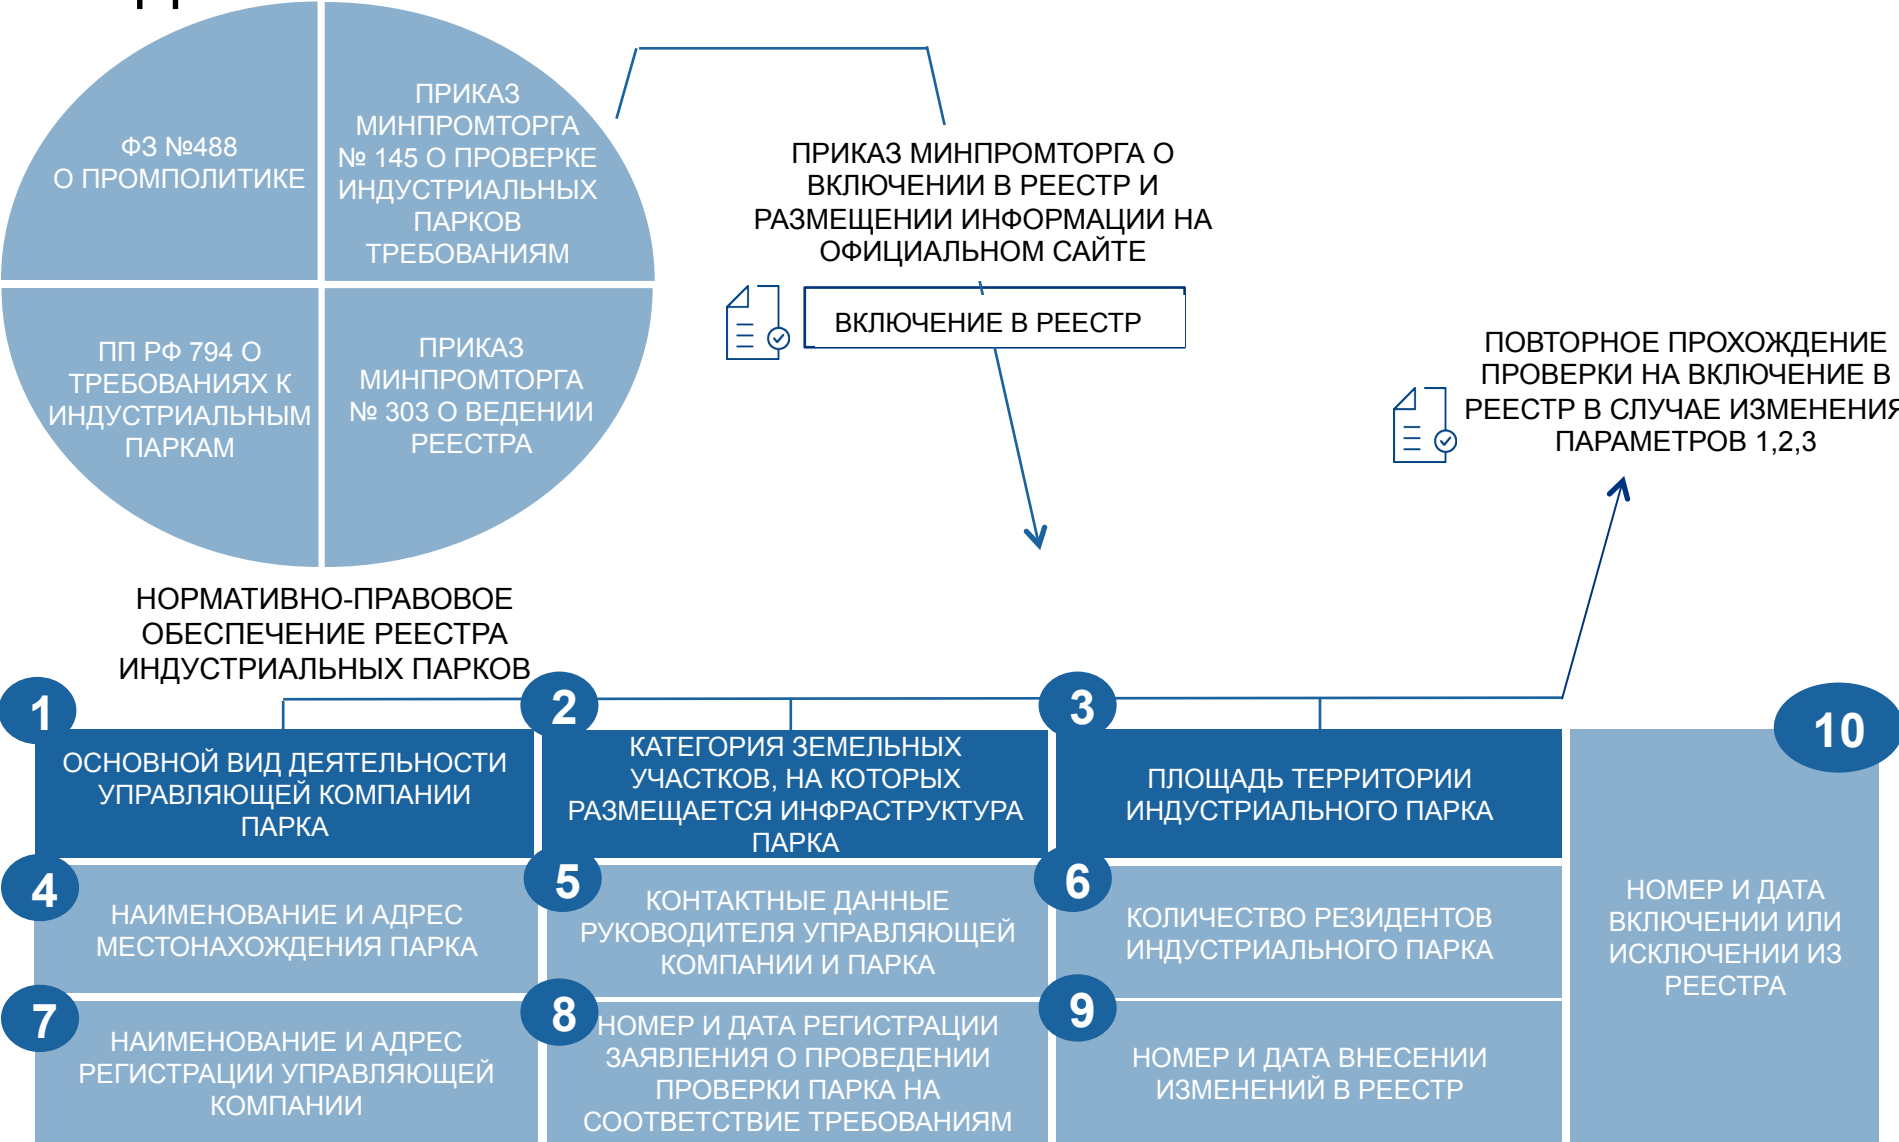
ФЗ №488 О ПРОМПОЛИТИКЕ

ПРИКАЗ МИНПРОМТОРГА № 145 О ПРОВЕРКЕ ИНДУСТРИАЛЬНЫХ ПАРКОВ ТРЕБОВАНИЯМ

ПП РФ 794 О ТРЕБОВАНИЯХ К ИНДУСТРИАЛЬНЫМ ПАРКАМ

ПРИКАЗ МИНПРОМТОРГА № 303 О ВЕДЕНИИ РЕЕСТРА

ПРИКАЗ МИНПРОМТОРГА О ВКЛЮЧЕНИИ В РЕЕСТР И РАЗМЕЩЕНИИ ИНФОРМАЦИИ НА ОФИЦИАЛЬНОМ САЙТЕ

ВКЛЮЧЕНИЕ В РЕЕСТР

ПОВТОРНОЕ ПРОХОЖДЕНИЕ ПРОВЕРКИ НА ВКЛЮЧЕНИЕ В РЕЕСТР В СЛУЧАЕ ИЗМЕНЕНИЯ ПАРАМЕТРОВ 1,2,3

НОРМАТИВНО-ПРАВОВОЕ ОБЕСПЕЧЕНИЕ РЕЕСТРА ИНДУСТРИАЛЬНЫХ ПАРКОВ

1 ОСНОВНОЙ ВИД ДЕЯТЕЛЬНОСТИ УПРАВЛЯЮЩЕЙ КОМПАНИИ ПАРКА

2 КАТЕГОРИЯ ЗЕМЕЛЬНЫХ УЧАСТКОВ, НА КОТОРЫХ РАЗМЕЩАЕТСЯ ИНФРАСТРУКТУРА ПАРКА

3 ПЛОЩАДЬ ТЕРРИТОРИИ ИНДУСТРИАЛЬНОГО ПАРКА

10 НОМЕР И ДАТА ВКЛЮЧЕНИИ ИЛИ ИСКЛЮЧЕНИИ ИЗ РЕЕСТРА

4 НАИМЕНОВАНИЕ И АДРЕС МЕСТОНАХОЖДЕНИЯ ПАРКА

5 КОНТАКТНЫЕ ДАННЫЕ РУКОВОДИТЕЛЯ УПРАВЛЯЮЩЕЙ КОМПАНИИ И ПАРКА

6 КОЛИЧЕСТВО РЕЗИДЕНТОВ ИНДУСТРИАЛЬНОГО ПАРКА

7 НАИМЕНОВАНИЕ И АДРЕС РЕГИСТРАЦИИ УПРАВЛЯЮЩЕЙ КОМПАНИИ

8 НОМЕР И ДАТА РЕГИСТРАЦИИ ЗАЯВЛЕНИЯ О ПРОВЕДЕНИИ ПРОВЕРКИ ПАРКА НА СООТВЕТСТВИЕ ТРЕБОВАНИЯМ

9 НОМЕР И ДАТА ВНЕСЕНИИ ИЗМЕНЕНИЙ В РЕЕСТР